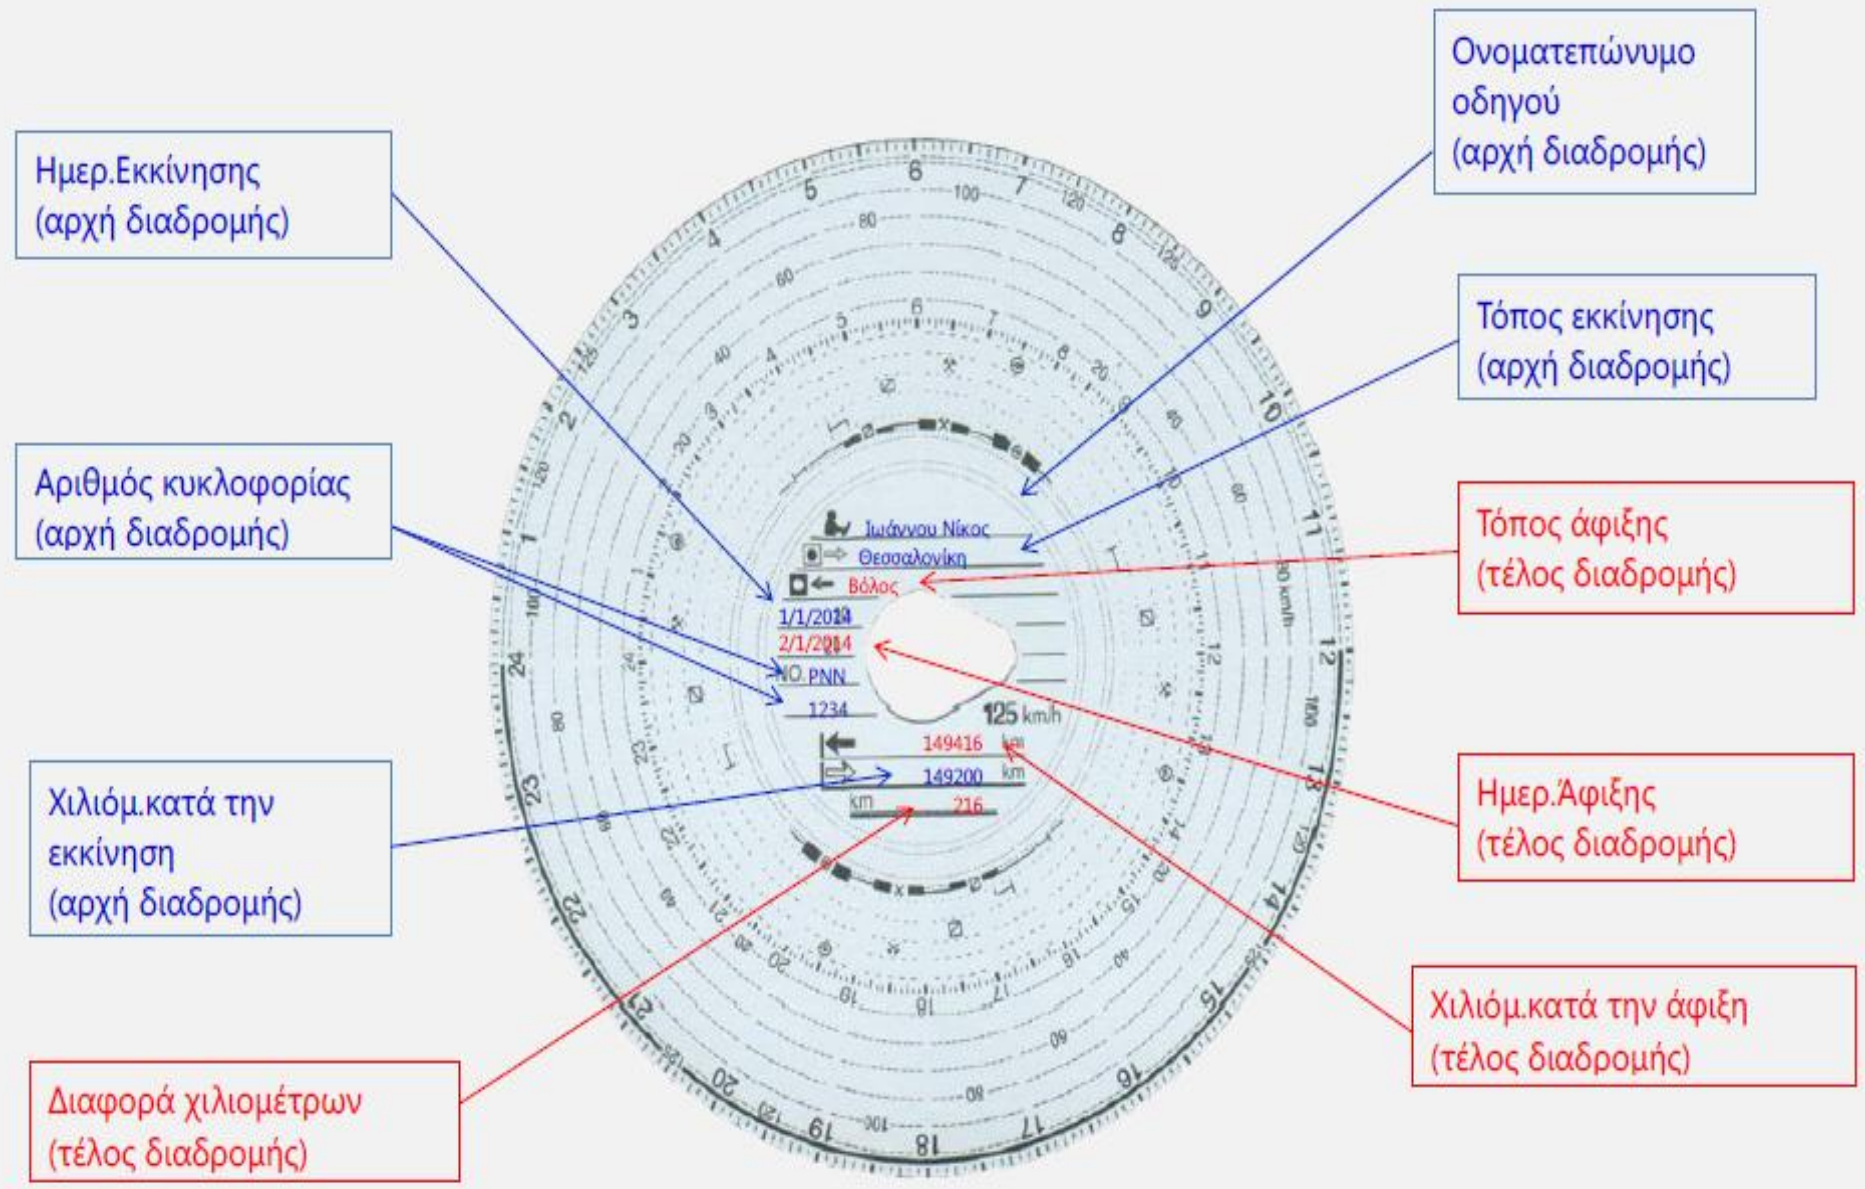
Ονοματεπώνυμο οδηγού (αρχή διαδρομής)

Ημερ.Εκκίνησης (αρχή διαδρομής)

Τόπος εκκίνησης (αρχή διαδρομής)

Αριθμός κυκλοφορίας (αρχή διαδρομής)

Τόπος άφιξης (τέλος διαδρομής)

Ιωάννου Νίκος
Θεσσαλονίκη
Βόλος
1/1/2014
2/1/2014
NO. PNN
1234
125 km/h
149416 km
149200 km
km 216

Χιλιόμ.κατά την εκκίνηση (αρχή διαδρομής)

Ημερ.Άφιξης (τέλος διαδρομής)

Χιλιόμ.κατά την άφιξη (τέλος διαδρομής)

Διαφορά χιλιομέτρων (τέλος διαδρομής)